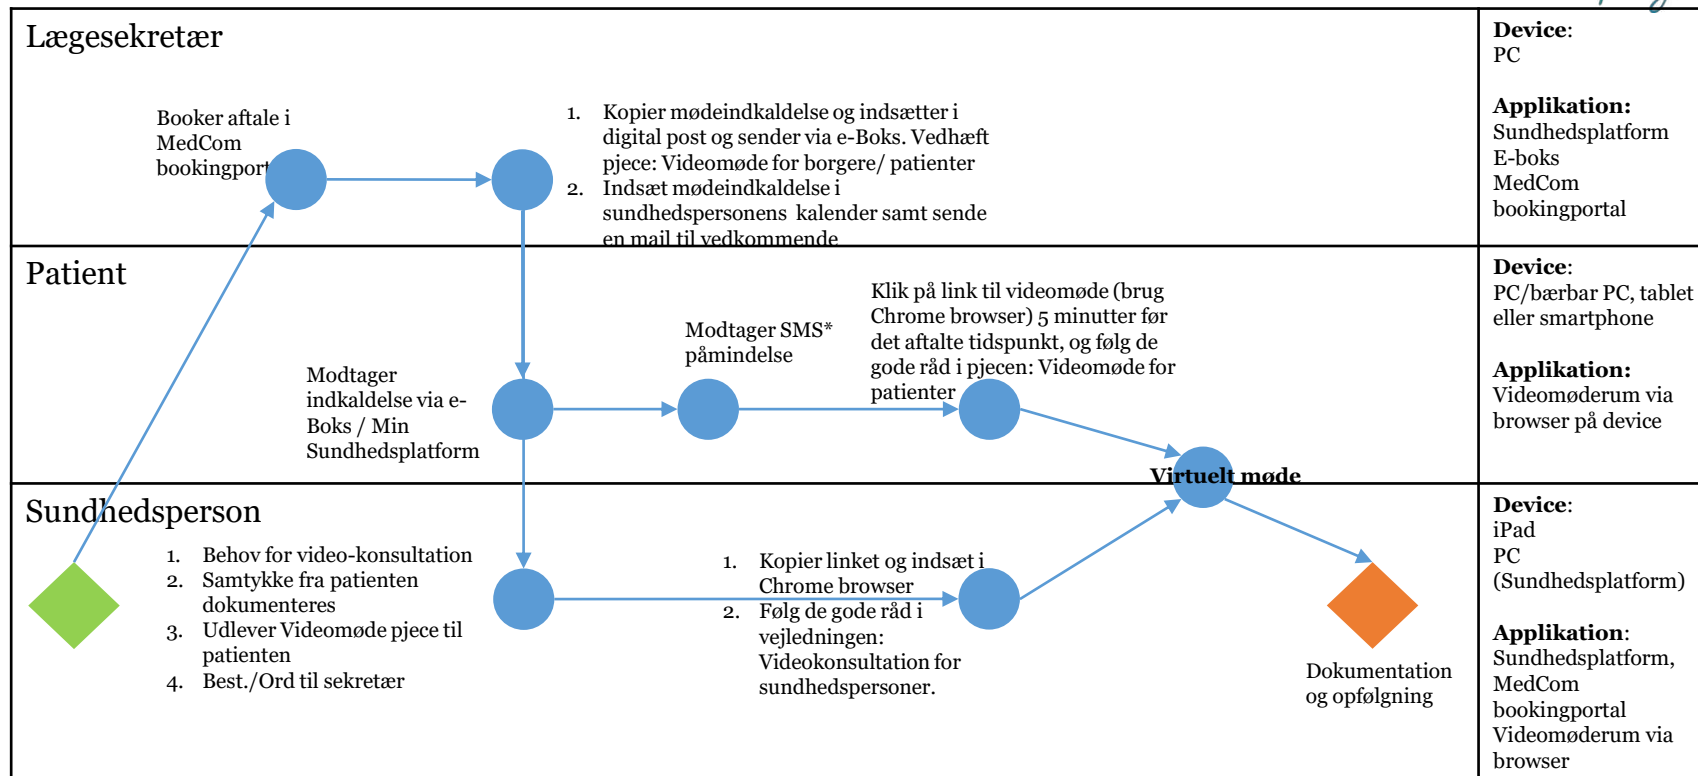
Lægesekretær

Booker aftale i MedCom bookingport

1. Kopier mødeindkaldelse og indsætter i digital post og sender via e-Boks. Vedhæft pjece: Videomøde for borgere/ patienter
2. Indsæt mødeindkaldelse i sundhedspersonens kalender samt sende en mail til vedkommende

Device: PC

Applikation: Sundhedsplatform E-boks MedCom bookingportal

Patient

Modtager indkaldelse via e-Boks / Min Sundhedsplatform

Modtager SMS* påmindelse

Klik på link til videomøde (brug Chrome browser) 5 minutter før det aftalte tidspunkt, og følg de gode råd i pjecen: Videomøde for patienter

Virtuelt møde

Device: PC/bærbar PC, tablet eller smartphone

Applikation: Videomøderum via browser på device

Sundhedsperson

1. Behov for video-konsultation
2. Samtykke fra patienten dokumenteres
3. Udlever Videomøde pjece til patienten
4. Best./Ord til sekretær

1. Kopier linket og indsæt i Chrome browser
2. Følg de gode råd i vejledningen: Videokonsultation for sundhedspersoner.

Dokumentation og opfølgning

Device: iPad PC (Sundhedsplatform)

Applikation: Sundhedsplatform, MedCom bookingportal Videomøderum via browser